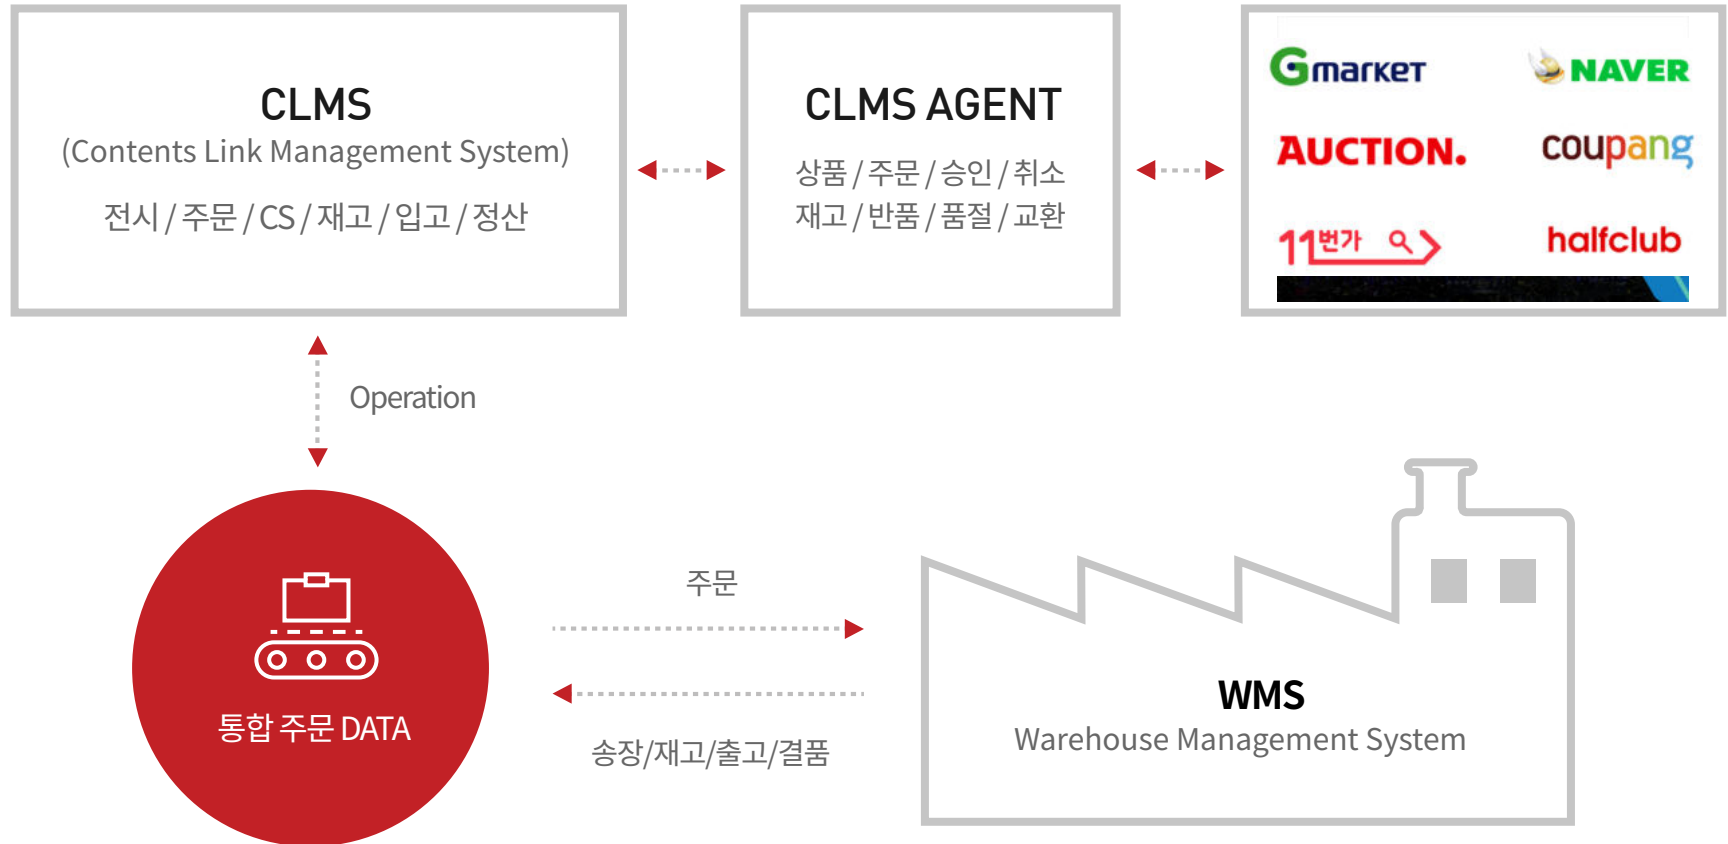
CLMS
(Contents Link Management System)
전시 / 주문 / CS / 재고 / 입고 / 정산

CLMS AGENT
상품 / 주문 / 승인 / 취소
재고 / 반품 / 품절 / 교환

Gmarket
NAVER
AUCTION.
coupang
11번가
halfclub

Operation

통합 주문 DATA

주문

송장/재고/출고/결품

WMS
Warehouse Management System